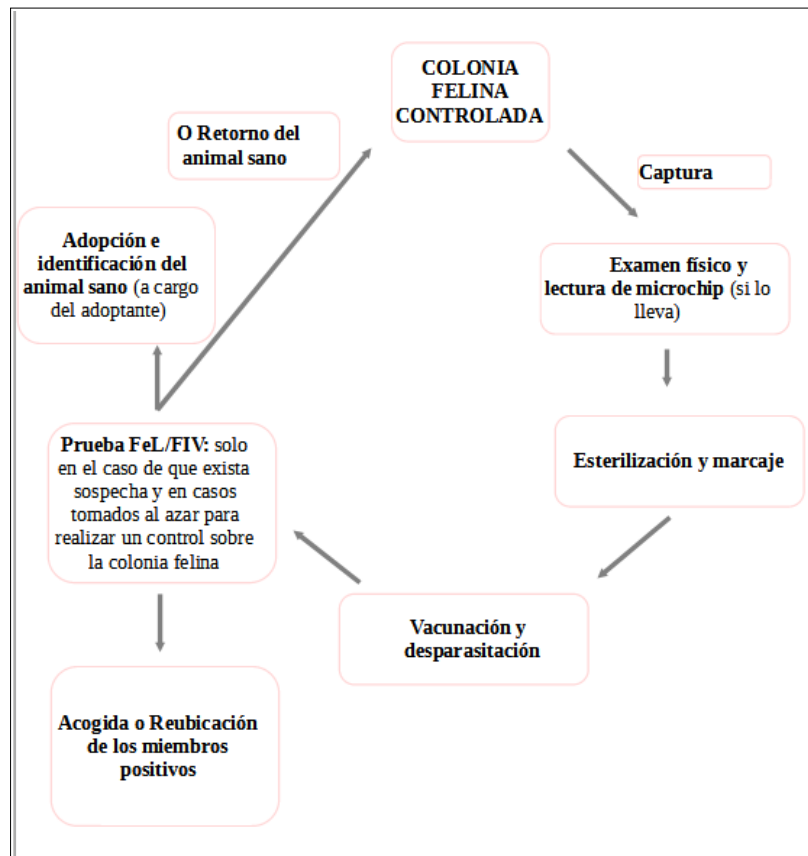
COLONIA FELINA CONTROLADA

Captura

Examen físico y lectura de microchip (si lo lleva)

Esterilización y marcaje

Vacunación y desparasitación

Prueba FeL/FIV: solo en el caso de que exista sospecha y en casos tomados al azar para realizar un control sobre la colonia felina

Acogida o Reubicación de los miembros positivos

Adopción e identificación del animal sano (a cargo del adoptante)

O Retorno del animal sano